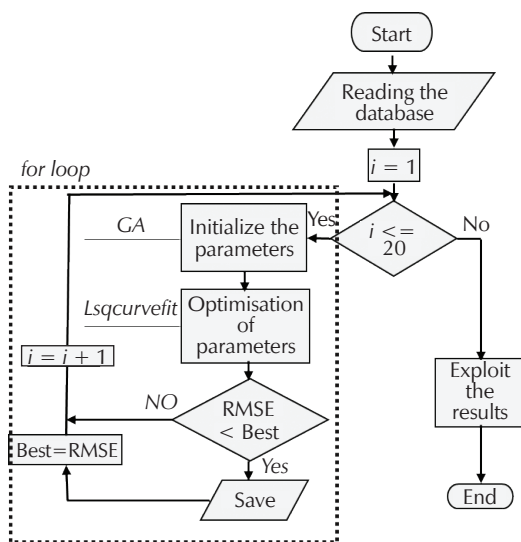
Start

Reading the database

$i = 1$

for loop

$i <= 20$

Yes

No

GA

Initialize the parameters

Lsqcurvefit

Optimisation of parameters

$i = i + 1$

NO

RMSE < Best

Best=RMSE

Yes

Save

Exploit the results

End